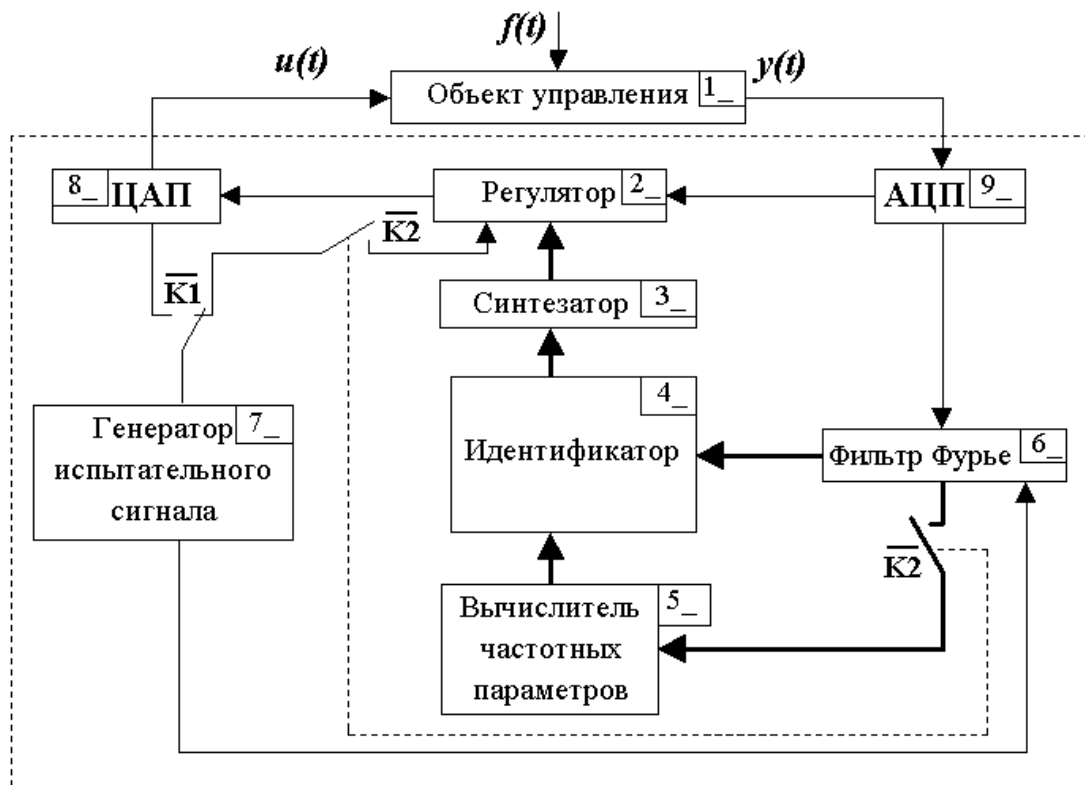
$f(t)$

$u(t)$

Объект управления 1_

$y(t)$

8_ ЦАП

Регулятор 2_

АЦП 9_

$\overline{K2}$

$\overline{K1}$

Синтезатор 3_

4_

Идентификатор

Генератор 7_ испытательного сигнала

Фильтр Фурье 6_

$\overline{K2}$

Вычислитель 5_ частотных параметров